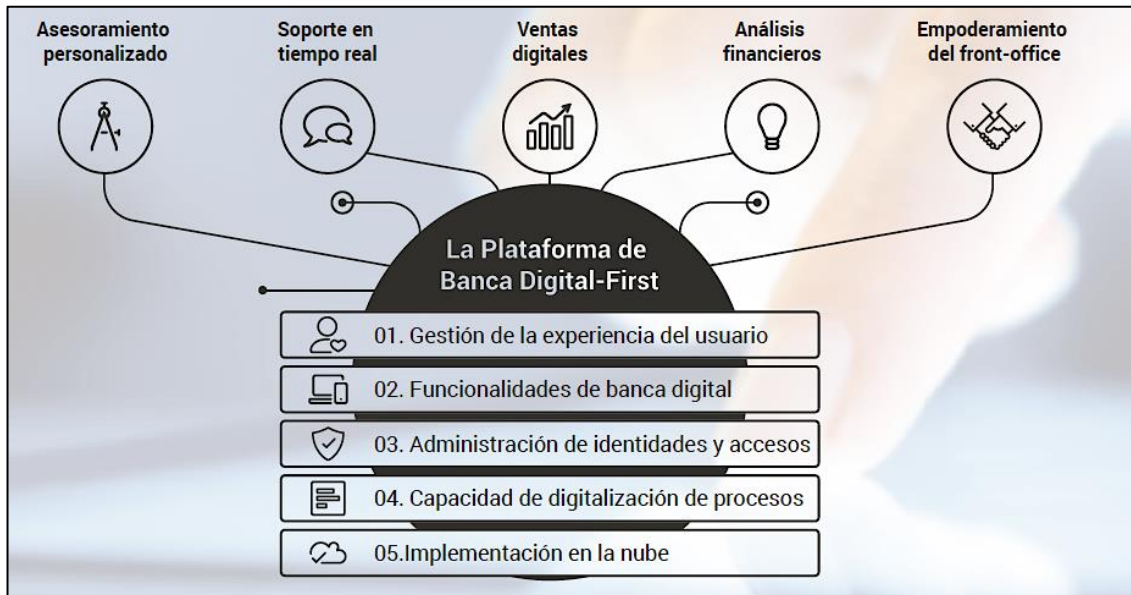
Asesoramiento personalizado

Soporte en tiempo real

Ventas digitales

Análisis financieros

Empoderamiento del front-office

La Plataforma de Banca Digital-First

01. Gestión de la experiencia del usuario

02. Funcionalidades de banca digital

03. Administración de identidades y accesos

04. Capacidad de digitalización de procesos

05.Implementación en la nube